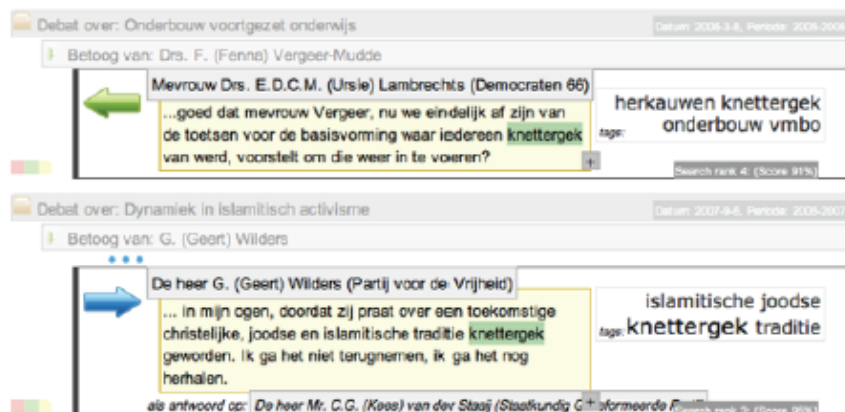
Debat over: Onderbouw voortgezet onderwijs

Datum: 2006-3-8, Periode: 2005-2006

Betoog van: Drs. F. (Fenna) Vergeer-Mudde

Mevrouw Drs. E.D.C.M. (Ursie) Lambrechts (Democraten 66)

...goed dat mevrouw Vergeer, nu we eindelijk af zijn van de toetsen voor de basisvorming waar iedereen knettergek van werd, voorstelt om die weer in te voeren?

+

herkauwen knettergek

tags: onderbouw vmbo

Search rank 4: (Score 91%)

Debat over: Dynamiek in islamitisch activisme

Datum: 2007-9-6, Periode: 2006-2007

Betoog van: G. (Geert) Wilders

De heer G. (Geert) Wilders (Partij voor de Vrijheid)

... in mijn ogen, doordat zij praat over een toekomstige christelijke, joodse en islamitische traditie knettergek geworden. Ik ga het niet terugnemen, ik ga het nog herhalen.

islamitische joodse

tags: knettergek traditie

als antwoord op: De heer Mr. C.G. (Kees) van der Staaij (Staatkundig G + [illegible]formeerde Partij)

Search rank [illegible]: (Score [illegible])